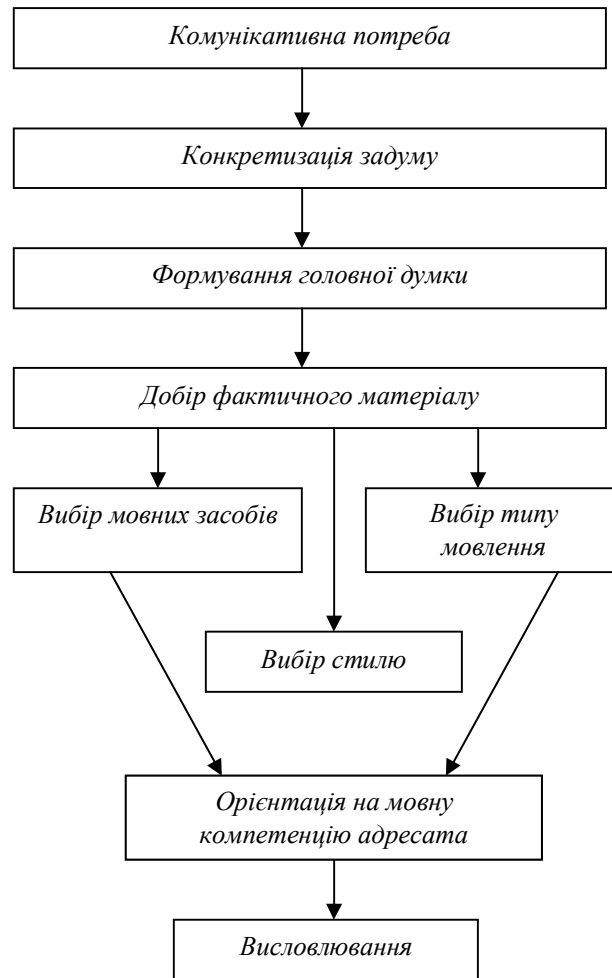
Комунікативна потреба

Конкретизація задуму

Формування головної думки

Добір фактичного матеріалу

Вибір мовних засобів

Вибір типу мовлення

Вибір стилю

Орієнтація на мовну компетенцію адресата

Висловлювання